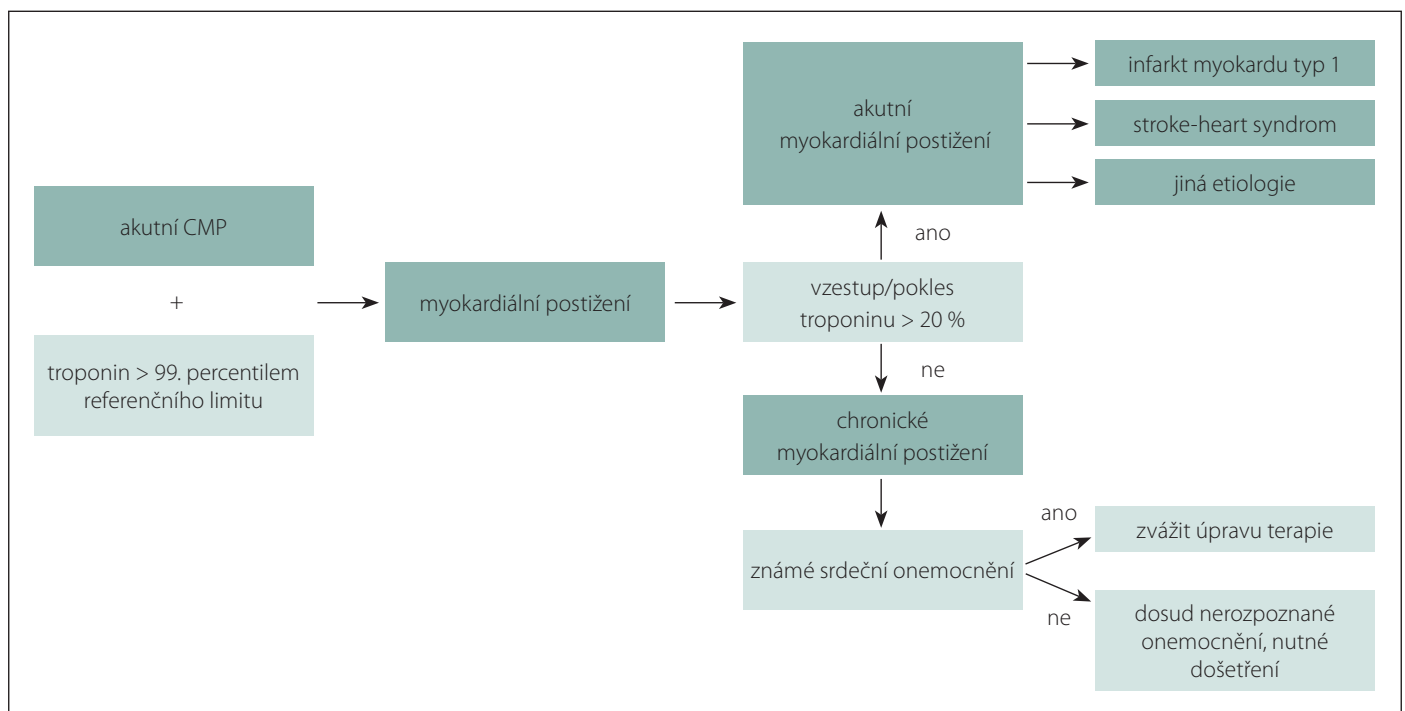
akutní CMP

+

troponin > 99. percentilem referenčního limitu

myokardiální postižení

vzestup/pokles troponinu > 20 %

ano

akutní myokardiální postižení

infarkt myokardu typ 1

stroke-heart syndrom

jiná etiologie

ne

chronické myokardiální postižení

známé srdeční onemocnění

ano

zvážit úpravu terapie

ne

dosud nerozpoznané onemocnění, nutné došetření